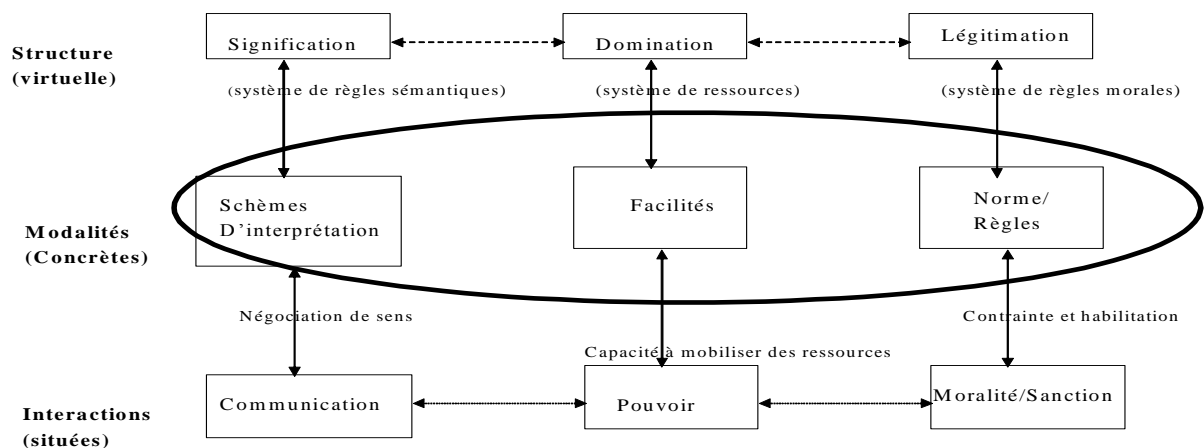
Structure (virtuelle)

Signification

Domination

Légitimation

(système de règles sémantiques)

(système de ressources)

(système de règles morales)

Modalités (Concrètes)

Schèmes D'interprétation

Facilités

Norme/ Règles

Négociation de sens

Contrainte et habilitation

Capacité à mobiliser des ressources

Interactions (situées)

Communication

Pouvoir

Moralité/Sanction